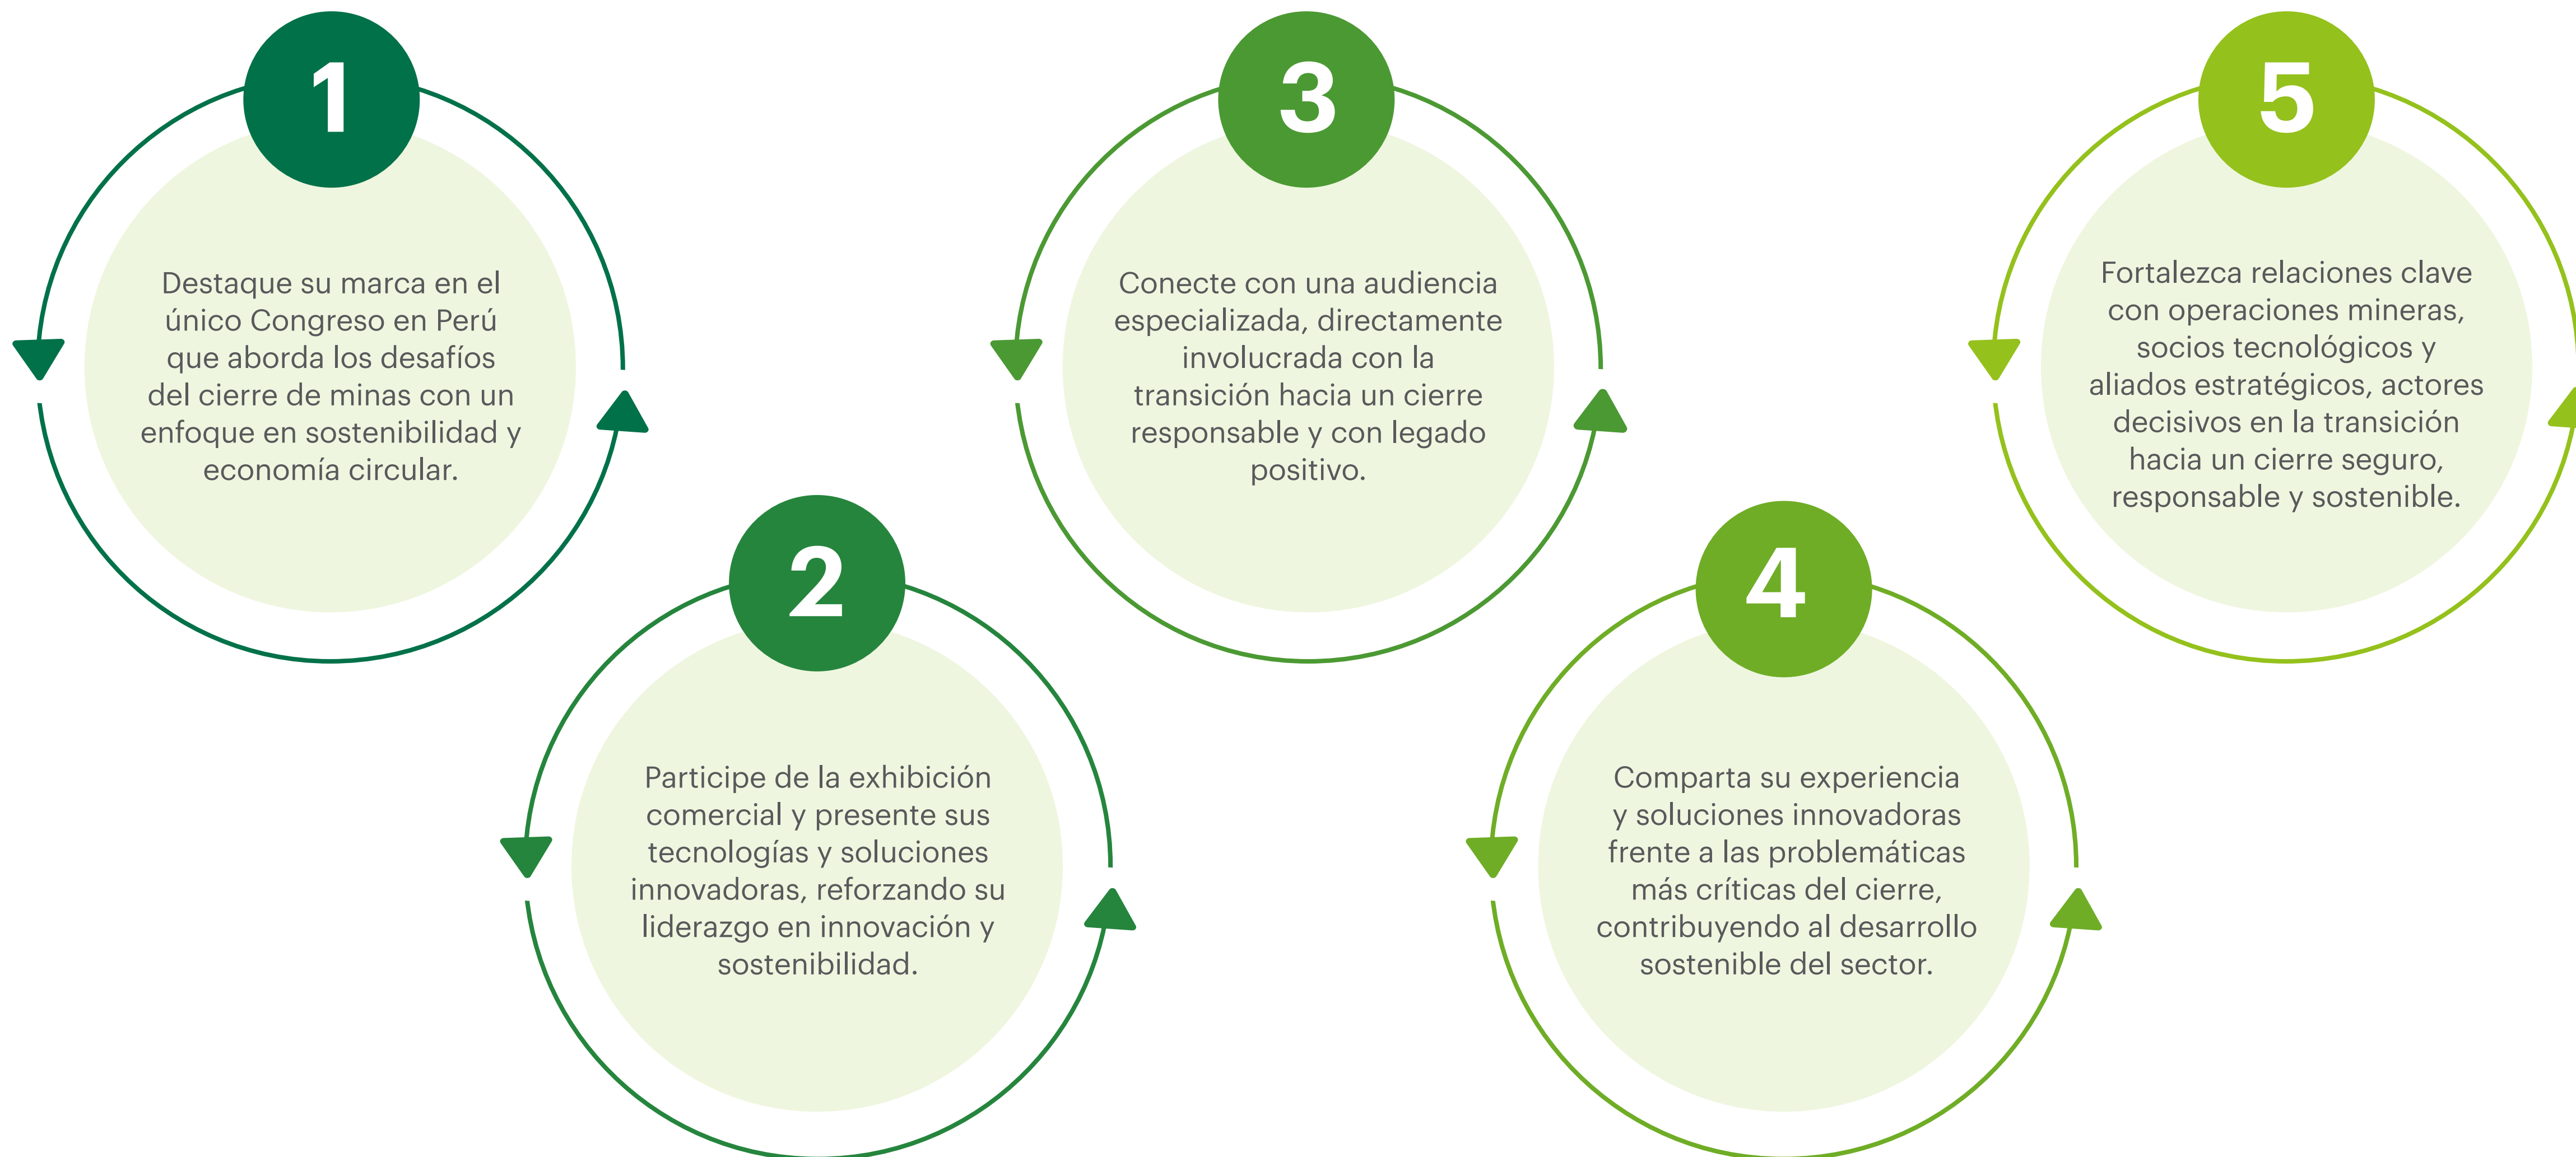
1

Destaque su marca en el único Congreso en Perú que aborda los desafíos del cierre de minas con un enfoque en sostenibilidad y economía circular.

2

Participe de la exhibición comercial y presente sus tecnologías y soluciones innovadoras, reforzando su liderazgo en innovación y sostenibilidad.

3

Conecte con una audiencia especializada, directamente involucrada con la transición hacia un cierre responsable y con legado positivo.

4

Comparta su experiencia y soluciones innovadoras frente a las problemáticas más críticas del cierre, contribuyendo al desarrollo sostenible del sector.

5

Fortalezca relaciones clave con operaciones mineras, socios tecnológicos y aliados estratégicos, actores decisivos en la transición hacia un cierre seguro, responsable y sostenible.